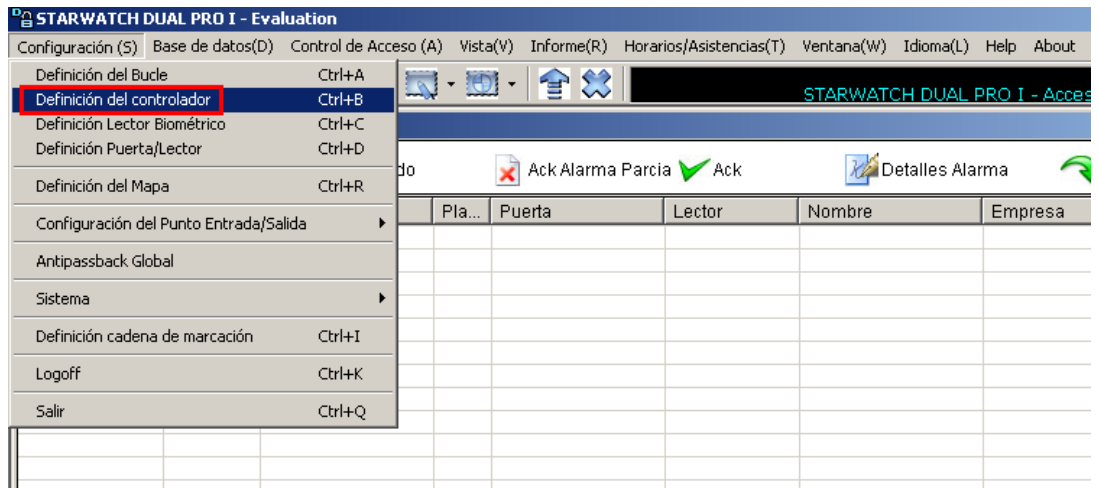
STARWATCH DUAL PRO I - Evaluation

Configuración (S) Base de datos(D) Control de Acceso (A) Vista(V) Informe(R) Horarios/Asistencias(T) Ventana(W) Idioma(L) Help About

Definición del Bucle Ctrl+A
Definición del controlador Ctrl+B
Definición Lector Biométrico Ctrl+C
Definición Puerta/Lector Ctrl+D
Definición del Mapa Ctrl+R
Configuración del Punto Entrada/Salida
Antipassback Global
Sistema
Definición cadena de marcación Ctrl+I
Logoff Ctrl+K
Salir Ctrl+Q

STARWATCH DUAL PRO I - Acces

do Ack Alarma Parcia Ack Detalles Alarma

| Pla... | Puerta | Lector | Nombre | Empresa |
|---|---|---|---|---|